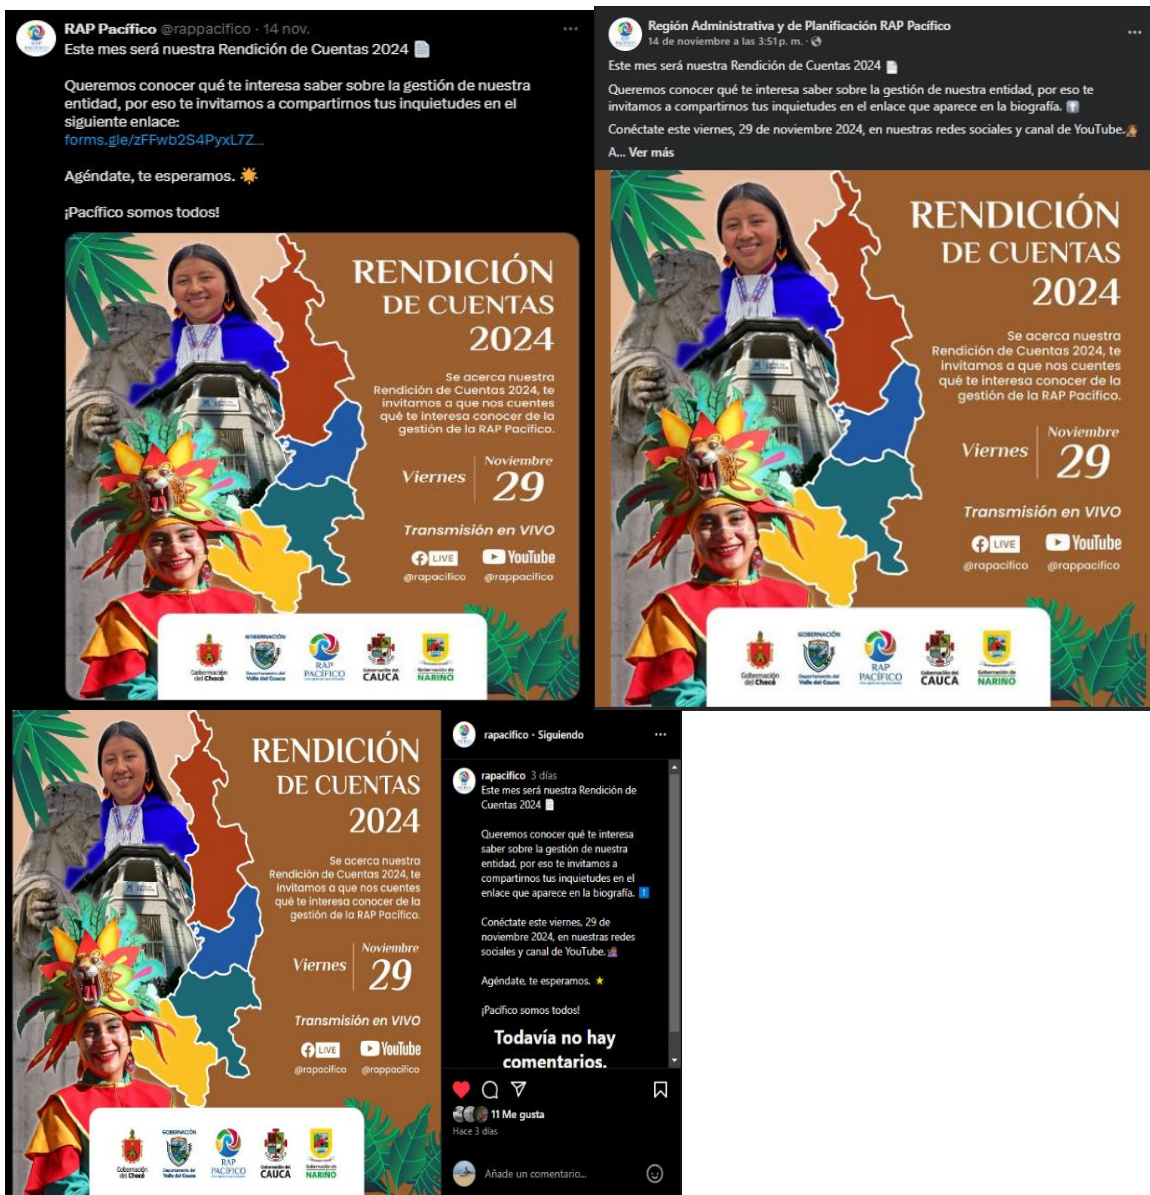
RAP Pacífico @rappacifico · 14 nov.
Este mes será nuestra Rendición de Cuentas 2024

Queremos conocer qué te interesa saber sobre la gestión de nuestra entidad, por eso te invitamos a compartirnos tus inquietudes en el siguiente enlace:
forms.gle/zFFwb2S4PyxL7Z...

Agéndate, te esperamos.

¡Pacífico somos todos!

RENDICIÓN DE CUENTAS 2024

Se acerca nuestra Rendición de Cuentas 2024, te invitamos a que nos cuentes qué te interesa conocer de la gestión de la RAP Pacífico.

Viernes Noviembre 29

Transmisión en VIVO

LIVE @rapacifico YouTube @rappacifico

Gobernación del Chocó GOBERNACIÓN Departamento del Valle del Cauca RAP PACÍFICO CAUCA Gobernación de NARIÑO

Región Administrativa y de Planificación RAP Pacífico
14 de noviembre a las 3:51 p. m.

Este mes será nuestra Rendición de Cuentas 2024

Queremos conocer qué te interesa saber sobre la gestión de nuestra entidad, por eso te invitamos a compartirnos tus inquietudes en el enlace que aparece en la biografía.

Conéctate este viernes, 29 de noviembre 2024, en nuestras redes sociales y canal de YouTube.

A... Ver más

RENDICIÓN DE CUENTAS 2024

Se acerca nuestra Rendición de Cuentas 2024, te invitamos a que nos cuentes qué te interesa conocer de la gestión de la RAP Pacífico.

Viernes Noviembre 29

Transmisión en VIVO

LIVE @rapacifico YouTube @rappacifico

Gobernación del Chocó GOBERNACIÓN Departamento del Valle del Cauca RAP PACÍFICO CAUCA Gobernación de NARIÑO

RENDICIÓN DE CUENTAS 2024

Se acerca nuestra Rendición de Cuentas 2024, te invitamos a que nos cuentes qué te interesa conocer de la gestión de la RAP Pacífico.

Viernes Noviembre 29

Transmisión en VIVO

LIVE @rapacifico YouTube @rappacifico

Gobernación del Chocó GOBERNACIÓN Departamento del Valle del Cauca RAP PACÍFICO CAUCA Gobernación de NARIÑO

rapacifico · Siguiendo

rapacifico 3 días
Este mes será nuestra Rendición de Cuentas 2024

Queremos conocer qué te interesa saber sobre la gestión de nuestra entidad, por eso te invitamos a compartirnos tus inquietudes en el enlace que aparece en la biografía.

Conéctate este viernes, 29 de noviembre 2024, en nuestras redes sociales y canal de YouTube.

Agéndate, te esperamos.

¡Pacífico somos todos!

Todavía no hay comentarios.

11 Me gusta
Hace 3 días

Añade un comentario...